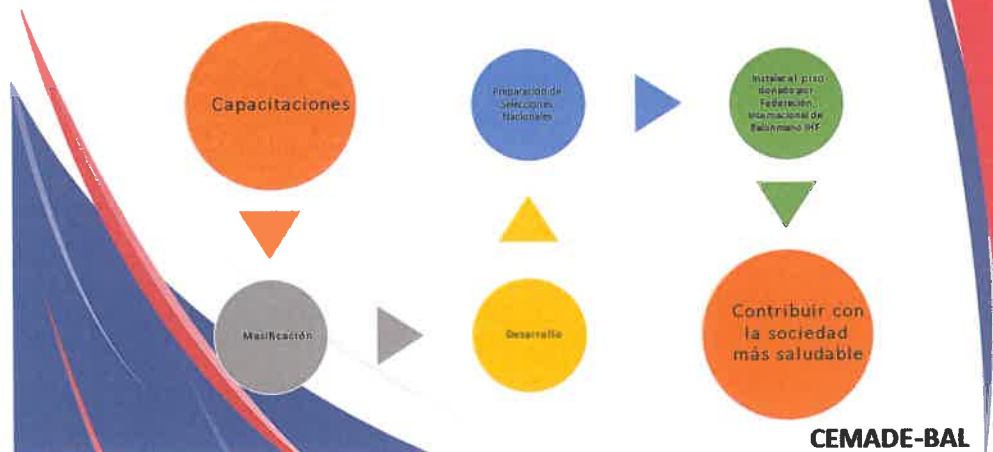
Capacitaciones

Preparación de Selecciones Nacionales

Instalar el piso donado por Federación Internacional de Balonmano IHF

Masificación

Desarrollo

Contribuir con la sociedad más saludable

CEMADE-BAL